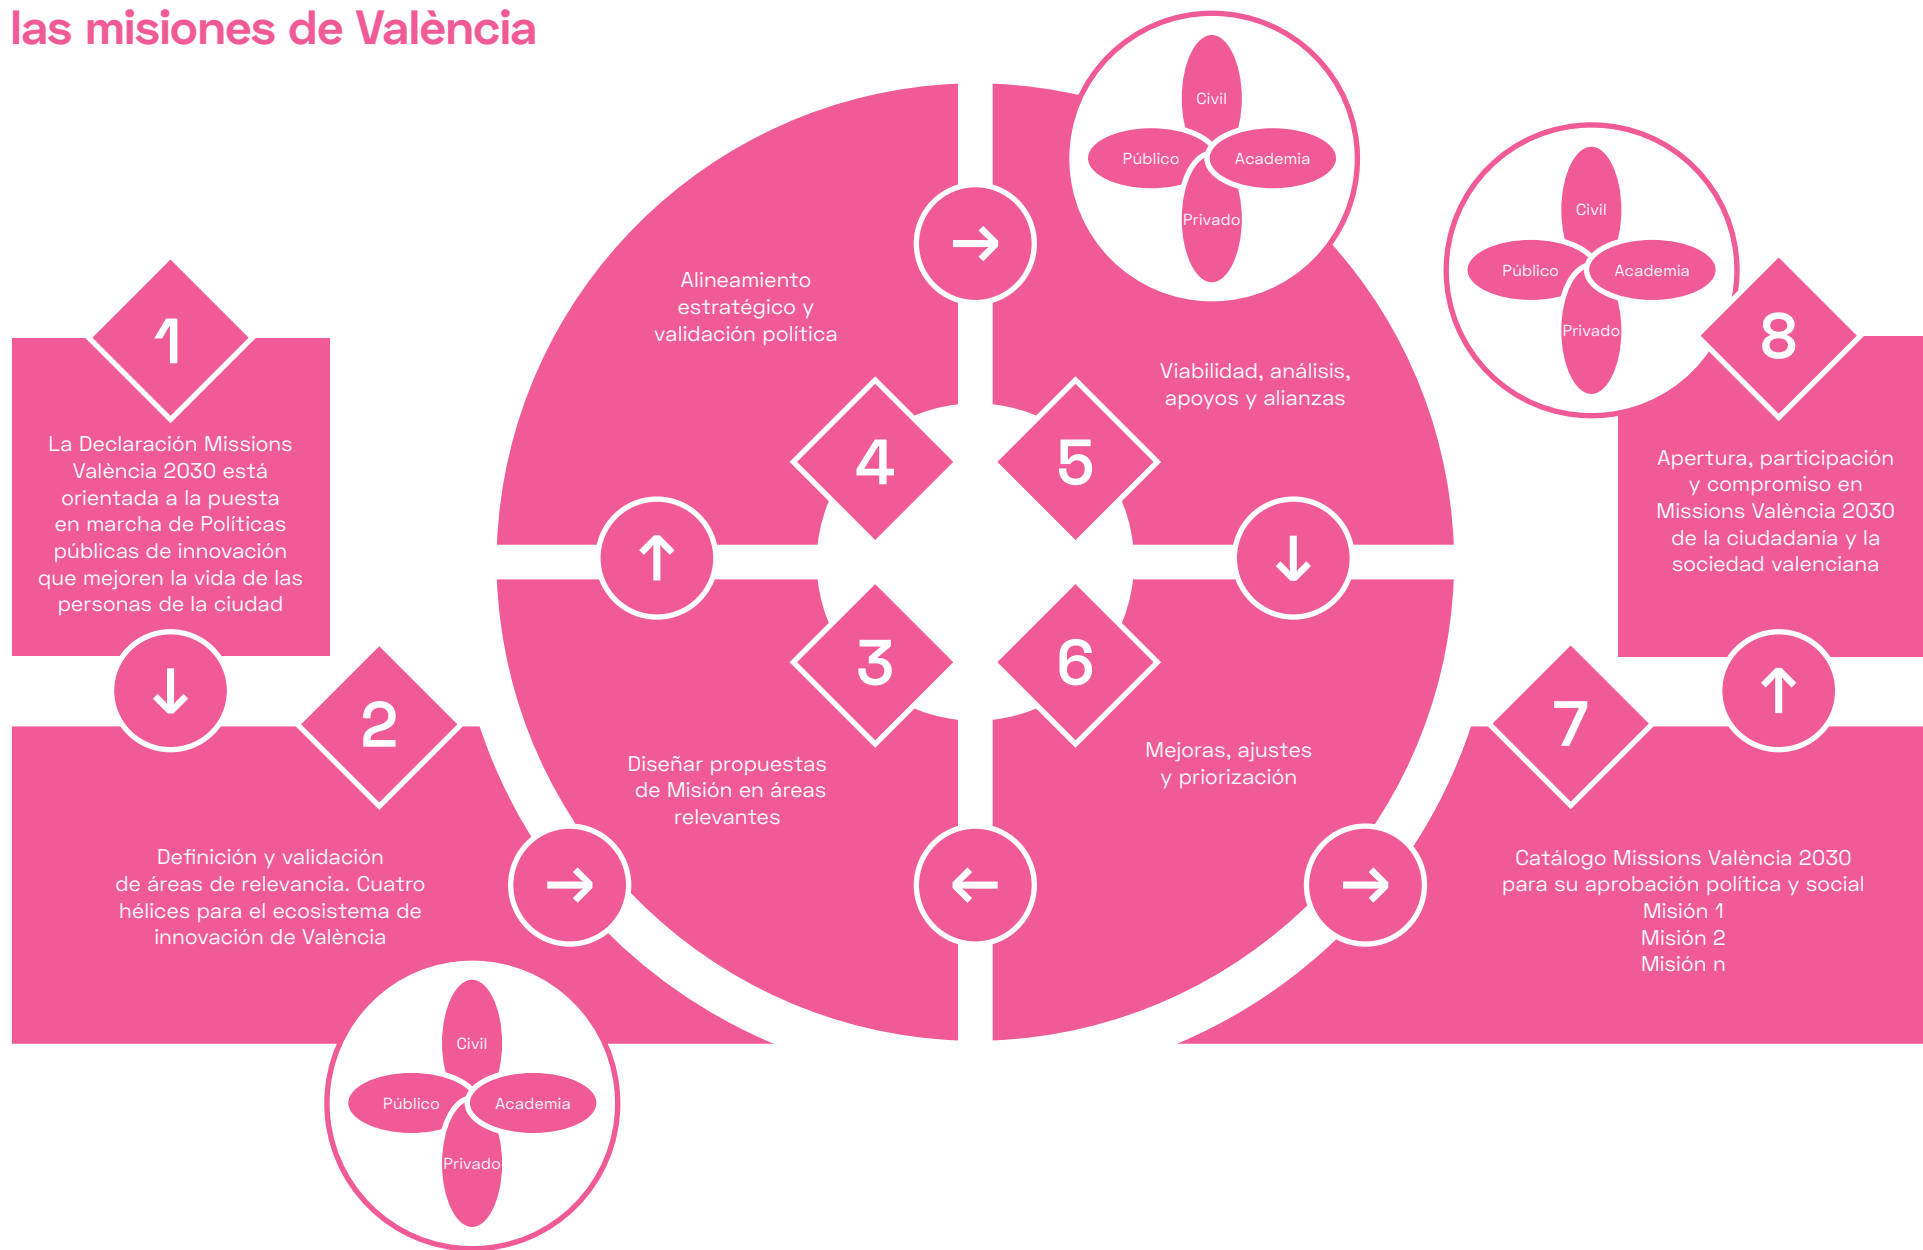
las misiones de València

1

La Declaración Missions València 2030 está orientada a la puesta en marcha de Políticas públicas de innovación que mejoren la vida de las personas de la ciudad

2

Definición y validación de áreas de relevancia. Cuatro hélices para el ecosistema de innovación de València

Civil
Público
Academia
Privado

3

Diseñar propuestas de Misión en áreas relevantes

4

Alineamiento estratégico y validación política

Civil
Público
Academia
Privado

5

Viabilidad, análisis, apoyos y alianzas

6

Mejoras, ajustes y priorización

7

Catálogo Missions València 2030 para su aprobación política y social
Misión 1
Misión 2
Misión n

8

Civil
Público
Academia
Privado

Apertura, participación y compromiso en Missions València 2030 de la ciudadanía y la sociedad valenciana